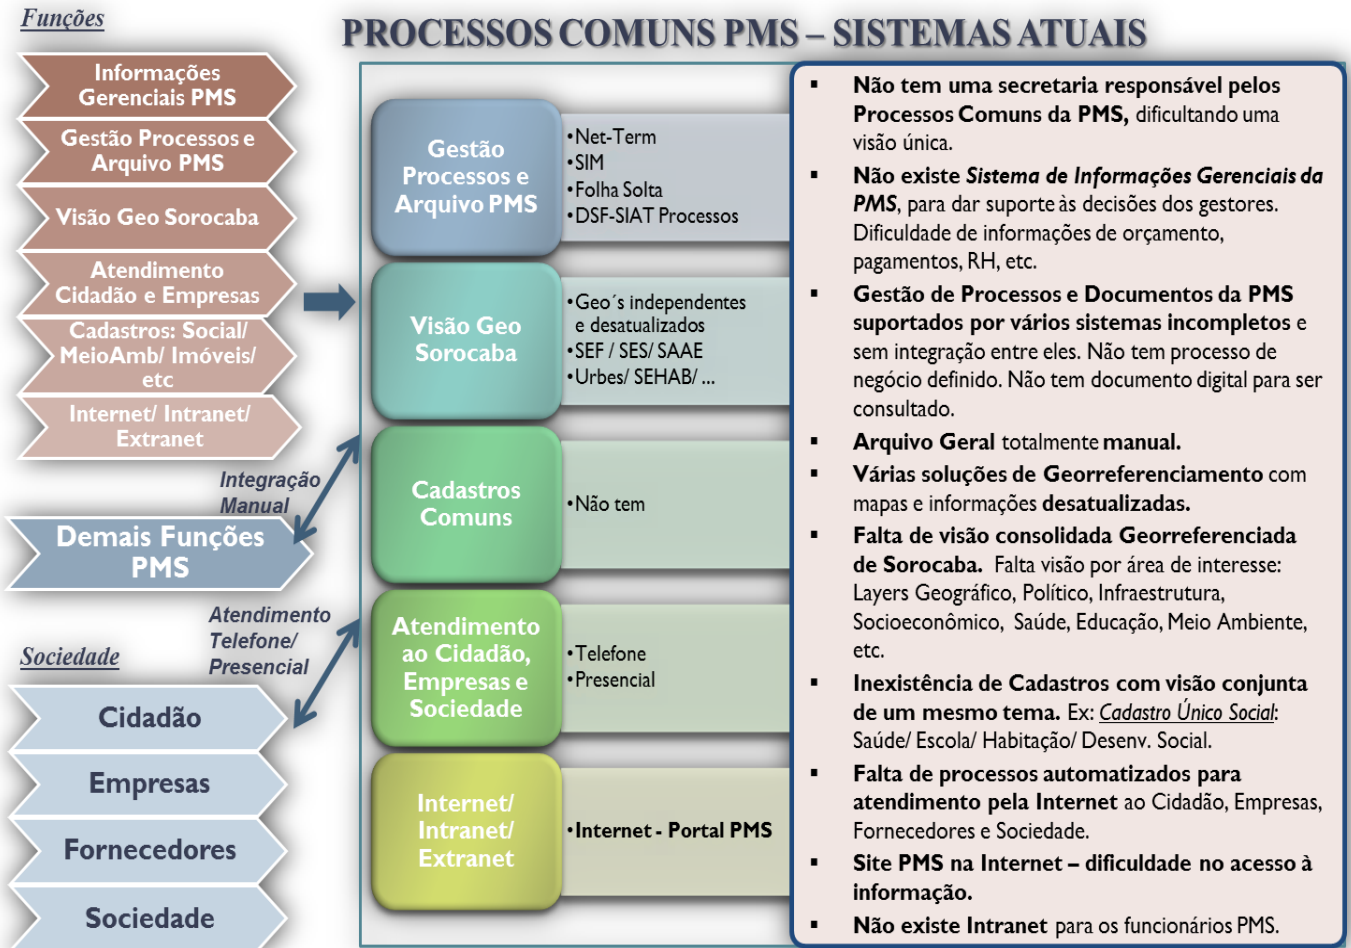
Funções

Informações Gerenciais PMS

Gestão Processos e Arquivo PMS

Visão Geo Sorocaba

Atendimento Cidadão e Empresas

Cadastros: Social/ MeioAmb/ Imóveis/ etc

Internet/ Intranet/ Extranet

Integração Manual

Demais Funções PMS

Atendimento Telefone/ Presencial

Sociedade

Cidadão

Empresas

Fornecedores

Sociedade

PROCESSOS COMUNS PMS – SISTEMAS ATUAIS

Gestão Processos e Arquivo PMS

•Net-Term
•SIM
•Folha Solta
•DSF-SIAT Processos

Visão Geo Sorocaba

•Geo´s independentes e desatualizados
•SEF / SES/ SAAE
•Urbes/ SEHAB/ ...

Cadastros Comuns

•Não tem

Atendimento ao Cidadão, Empresas e Sociedade

•Telefone
•Presencial

Internet/ Intranet/ Extranet

•Internet - Portal PMS

▪ Não tem uma secretaria responsável pelos Processos Comuns da PMS, dificultando uma visão única.

▪ Não existe Sistema de Informações Gerenciais da PMS, para dar suporte às decisões dos gestores. Dificuldade de informações de orçamento, pagamentos, RH, etc.

▪ Gestão de Processos e Documentos da PMS suportados por vários sistemas incompletos e sem integração entre eles. Não tem processo de negócio definido. Não tem documento digital para ser consultado.

▪ Arquivo Geral totalmente manual.

▪ Várias soluções de Georreferenciamento com mapas e informações desatualizadas.

▪ Falta de visão consolidada Georreferenciada de Sorocaba. Falta visão por área de interesse: Layers Geográfico, Político, Infraestrutura, Socioeconômico, Saúde, Educação, Meio Ambiente, etc.

▪ Inexistência de Cadastros com visão conjunta de um mesmo tema. Ex: Cadastro Único Social: Saúde/ Escola/ Habitação/ Desenv. Social.

▪ Falta de processos automatizados para atendimento pela Internet ao Cidadão, Empresas, Fornecedores e Sociedade.

▪ Site PMS na Internet – dificuldade no acesso à informação.

▪ Não existe Intranet para os funcionários PMS.